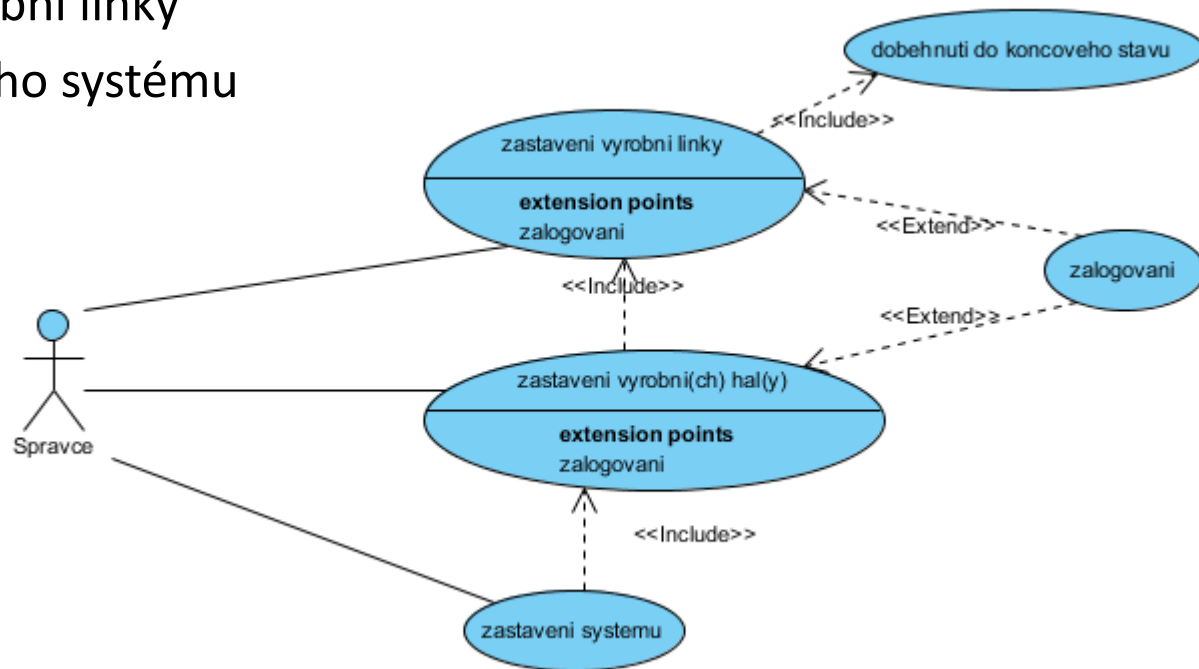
bní linky

ho systému

dobehnuti do koncoveho stavu

<<Include>>

zastaveni vyrobni linky

extension points
zalogovani

<<Extend>>

zalogovani

<<Include>>

<<Extend>>

zastaveni vyrobni(ch) hal(y)

extension points
zalogovani

Spravce

<<Include>>

zastaveni systemu